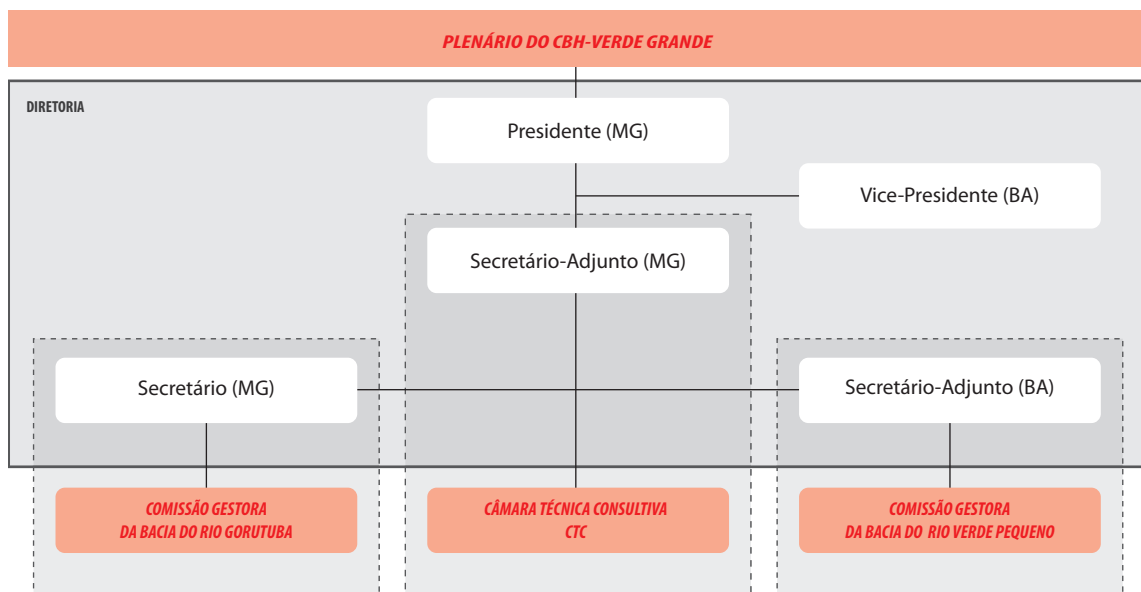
PLENÁRIO DO CBH-VERDE GRANDE

DIRETORIA

Presidente (MG)

Vice-Presidente (BA)

Secretário-Adjunto (MG)

Secretário (MG)

Secretário-Adjunto (BA)

COMISSÃO GESTORA DA BACIA DO RIO GORUTUBA

CÂMARA TÉCNICA CONSULTIVA CTC

COMISSÃO GESTORA DA BACIA DO RIO VERDE PEQUENO